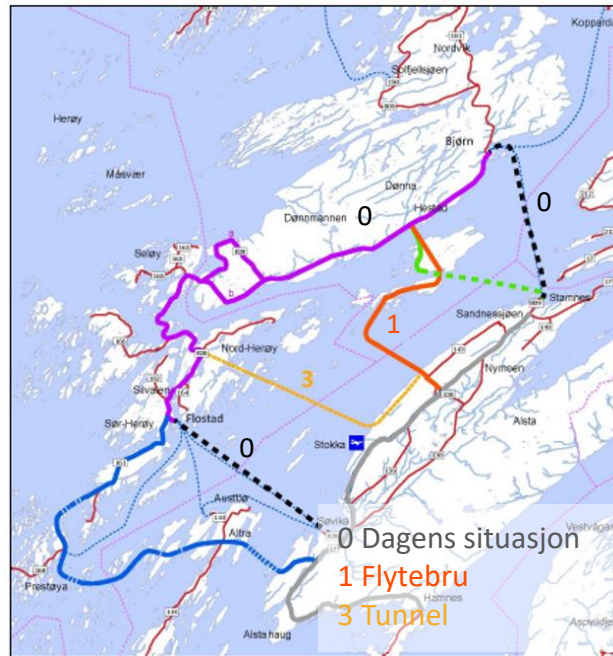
Koppardal
Nordvik
Solfjellsjøen
Herøy
Bjørn
Måsvær
Dønna
0
Dønnmannen
0
Hestad
Seløy
a
b
Stamnes
1
Sandnessjøen
Nord-Herøy
3
Nymoen
Silvalen
Alsta
Sør-Herøy
Flostad
0
Stokka
Austbø
Søvika
Vestvåg
Altra
0 Dagens situasjon
1 Flytebru
Prestøya
3 Tunnel
Hamnes
Alsta haug
Aspeidet